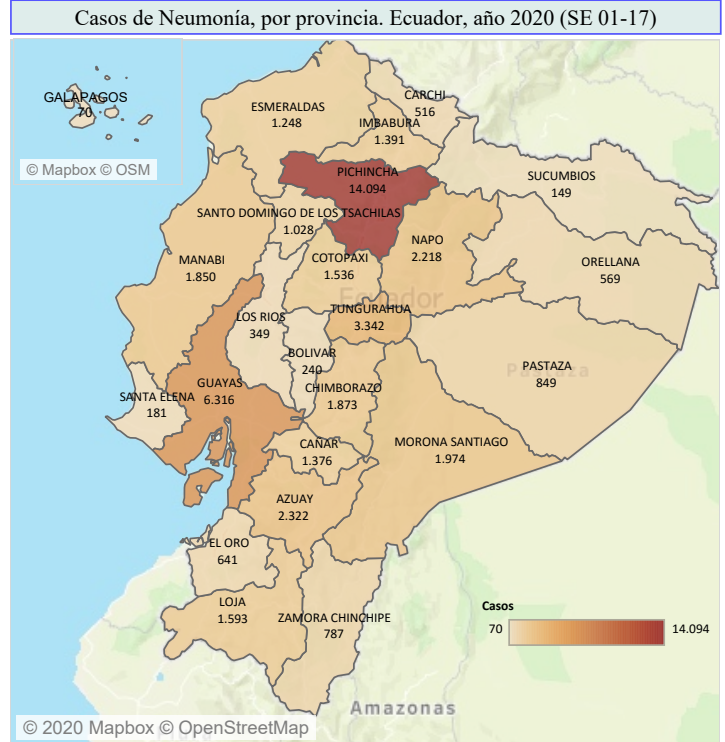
Casos de Neumonía, por provincia. Ecuador, año 2020 (SE 01-17)

GALAPAGOS
70

© Mapbox © OSM

ESMERALDAS
1.248

CARCHI
516

IMBABURA
1.391

PICHINCHA
14.094

SUCUMBIOS
149

SANTO DOMINGO DE LOS TSACHILAS
1.028

NAPO
2.218

MANABI
1.850

COTOPAXI
1.536

ORELLANA
569

Ecuador

TUNGURAHUA
3.342

LOS RIOS
349

BOLIVAR
240

PASTAZA
849

SANTA ELENA
181

GUAYAS
6.316

CHIMBORAZO
1.873

CAÑAR
1.376

MORONA SANTIAGO
1.974

AZUAY
2.322

EL ORO
641

LOJA
1.593

ZAMORA CHINCHIPE
787

Casos
70
14.094

Amazonas

© 2020 Mapbox © OpenStreetMap